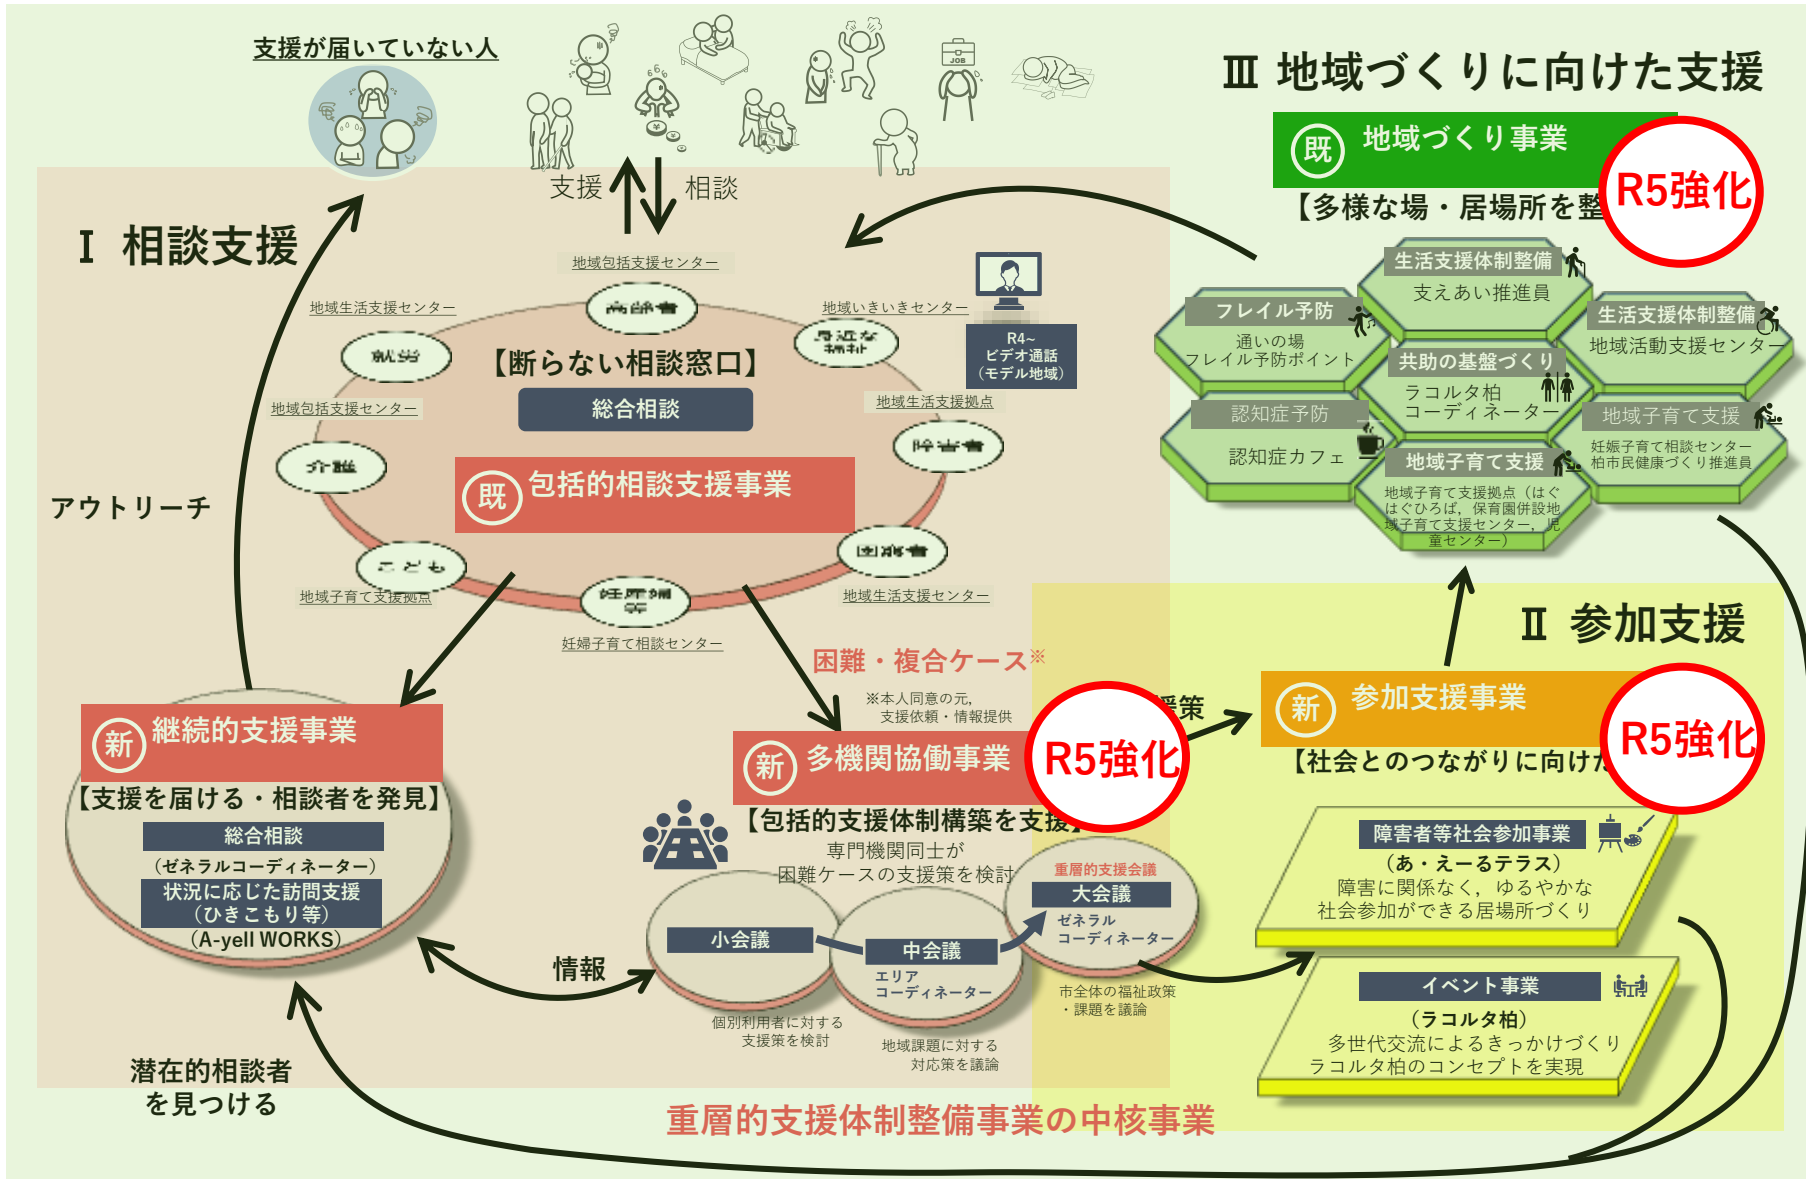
支援が届いていない人

支援 相談

Ⅲ 地域づくりに向けた支援

既 地域づくり事業

R5強化

【多様な場・居場所を整

Ⅰ 相談支援

地域包括支援センター
高齢者
地域生活支援センター
地域いきいきセンター
身近な福祉
就労
【断らない相談窓口】
総合相談
R4～ ビデオ通話 (モデル地域)
地域包括支援センター
地域生活支援拠点
障害者
介護
既 包括的相談支援事業
アウトリーチ
こども
困窮者
地域子育て支援拠点
妊産婦等
地域生活支援センター
妊婦子育て相談センター

生活支援体制整備
支えあい推進員
フレイル予防
通いの場 フレイル予防ポイント
生活支援体制整備
地域活動支援センター
共助の基盤づくり
ラコルタ柏 コーディネーター
認知症予防
認知症カフェ
地域子育て支援
妊娠子育て相談センター 柏市民健康づくり推進員
地域子育て支援
地域子育て支援拠点（はぐはぐひろば，保育園併設地域子育て支援センター，児童センター）

Ⅱ 参加支援

困難・複合ケース※
※本人同意の元，支援依頼・情報提供

新 継続的支援事業
【支援を届ける・相談者を発見】
総合相談
（ゼネラルコーディネーター）
状況に応じた訪問支援（ひきこもり等）
（A-yell WORKS）

新 多機関協働事業
R5強化
策
【包括的支援体制構築を支援】
専門機関同士が困難ケースの支援策を検討

新 参加支援事業
R5強化
【社会とのつながりに向けた

重層的支援会議
大会議
ゼネラル コーディネーター
小会議
中会議
エリア コーディネーター
情報
個別利用者に対する支援策を検討
地域課題に対する対応策を議論
市全体の福祉政策・課題を議論

障害者等社会参加事業
（あ・えーるテラス）
障害に関係なく，ゆるやかな社会参加ができる居場所づくり

イベント事業
（ラコルタ柏）
多世代交流によるきっかけづくり
ラコルタ柏のコンセプトを実現

潜在的相談者を見つける

重層的支援体制整備事業の中核事業